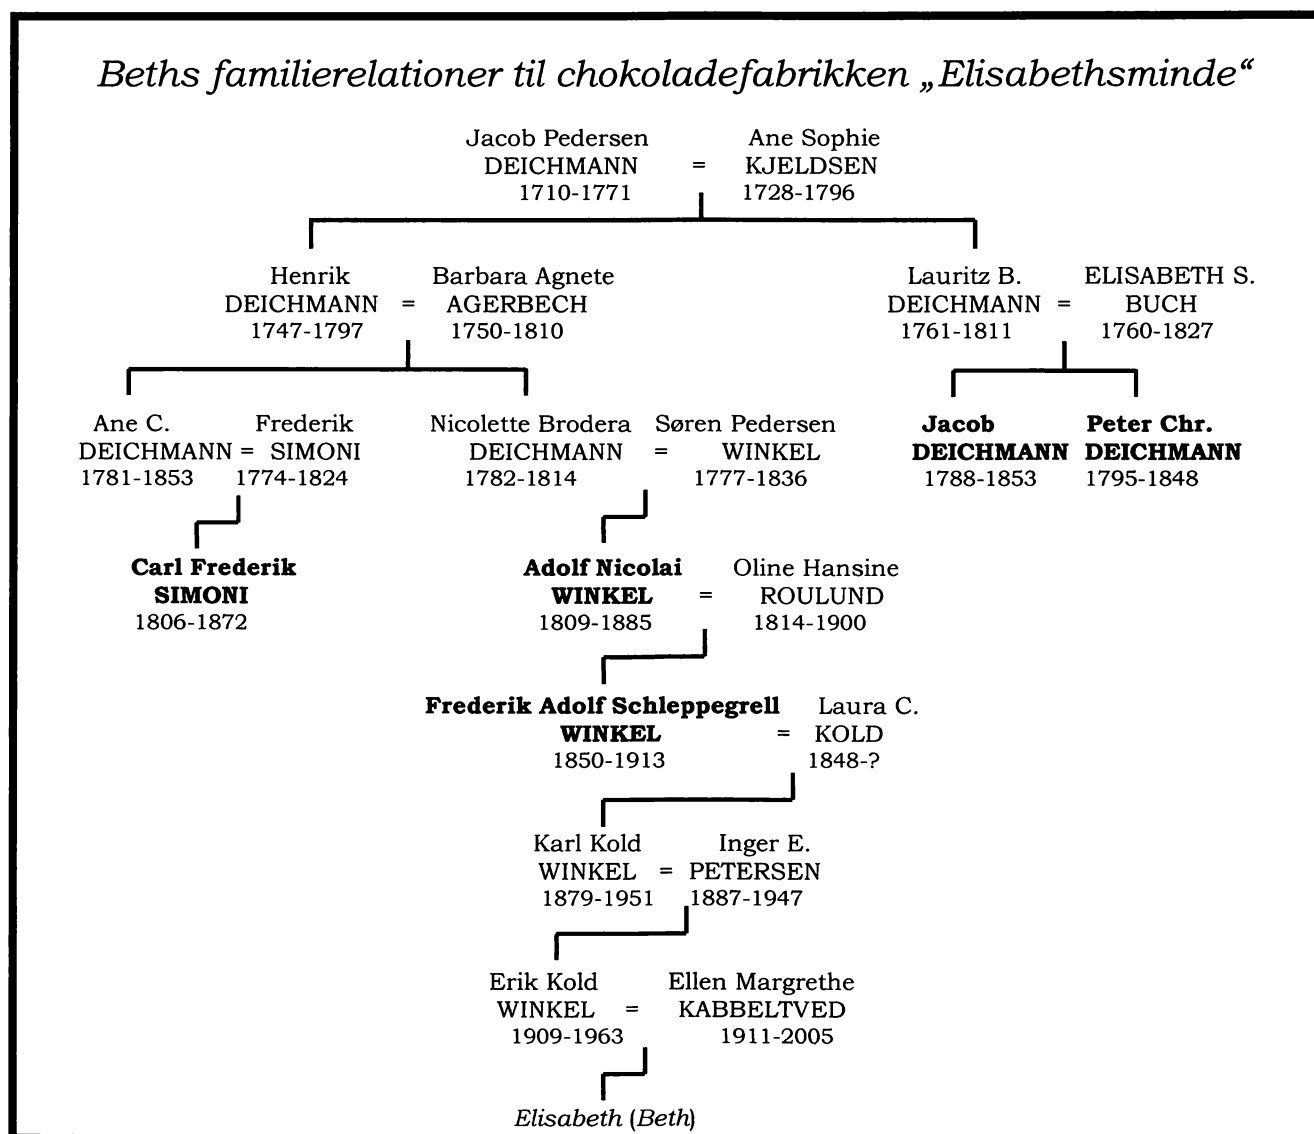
Beths familierelationer til chokoladefabrikken „Elisabethsminde“

Jacob Pedersen DEICHMANN 1710-1771 = Ane Sophie KJELDSEN 1728-1796

Henrik DEICHMANN 1747-1797 = Barbara Agnete AGERBECH 1750-1810

Lauritz B. DEICHMANN 1761-1811 = ELISABETH S. BUCH 1760-1827

Ane C. DEICHMANN 1781-1853 = Frederik SIMONI 1774-1824

Nicolette Brodera DEICHMANN 1782-1814 = Søren Pedersen WINKEL 1777-1836

**Jacob DEICHMANN** 1788-1853

**Peter Chr. DEICHMANN** 1795-1848

**Carl Frederik SIMONI** 1806-1872

**Adolf Nicolai WINKEL** 1809-1885 = Oline Hansine ROULUND 1814-1900

**Frederik Adolf Schleppegrell WINKEL** 1850-1913 = Laura C. KOLD 1848-?

Karl Kold WINKEL 1879-1951 = Inger E. PETERSEN 1887-1947

Erik Kold WINKEL 1909-1963 = Ellen Margrethe KABBELTVED 1911-2005

Elisabeth (Beth)